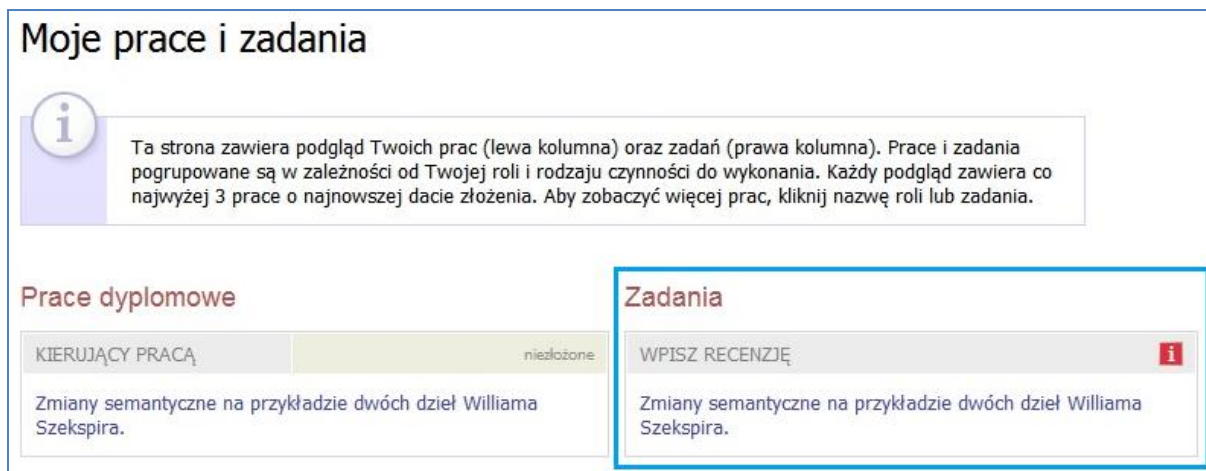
Moje prace i zadania

Ta strona zawiera podgląd Twoich prac (lewa kolumna) oraz zadań (prawa kolumna). Prace i zadania pogrupowane są w zależności od Twojej roli i rodzaju czynności do wykonania. Każdy podgląd zawiera co najwyżej 3 prace o najnowszej dacie złożenia. Aby zobaczyć więcej prac, kliknij nazwę roli lub zadania.

Prace dyplomowe

KIERUJĄCY PRACĄ

niezłożone

Zmiany semantyczne na przykładzie dwóch dzieł Williama Szekspira.

Zadania

WPISZ RECENZJĘ

i

Zmiany semantyczne na przykładzie dwóch dzieł Williama Szekspira.